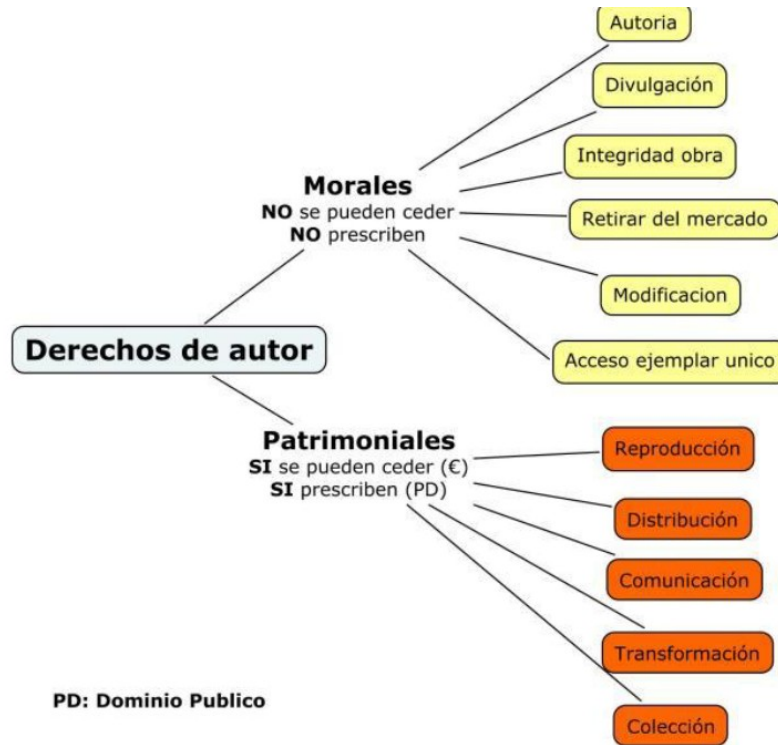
Derechos de autor

Morales
NO se pueden ceder
NO prescriben

Autoria
Divulgación
Integridad obra
Retirar del mercado
Modificacion
Acceso ejemplar unico

Patrimoniales
SI se pueden ceder (€)
SI prescriben (PD)

Reproducción
Distribución
Comunicación
Transformación
Colección

PD: Dominio Publico